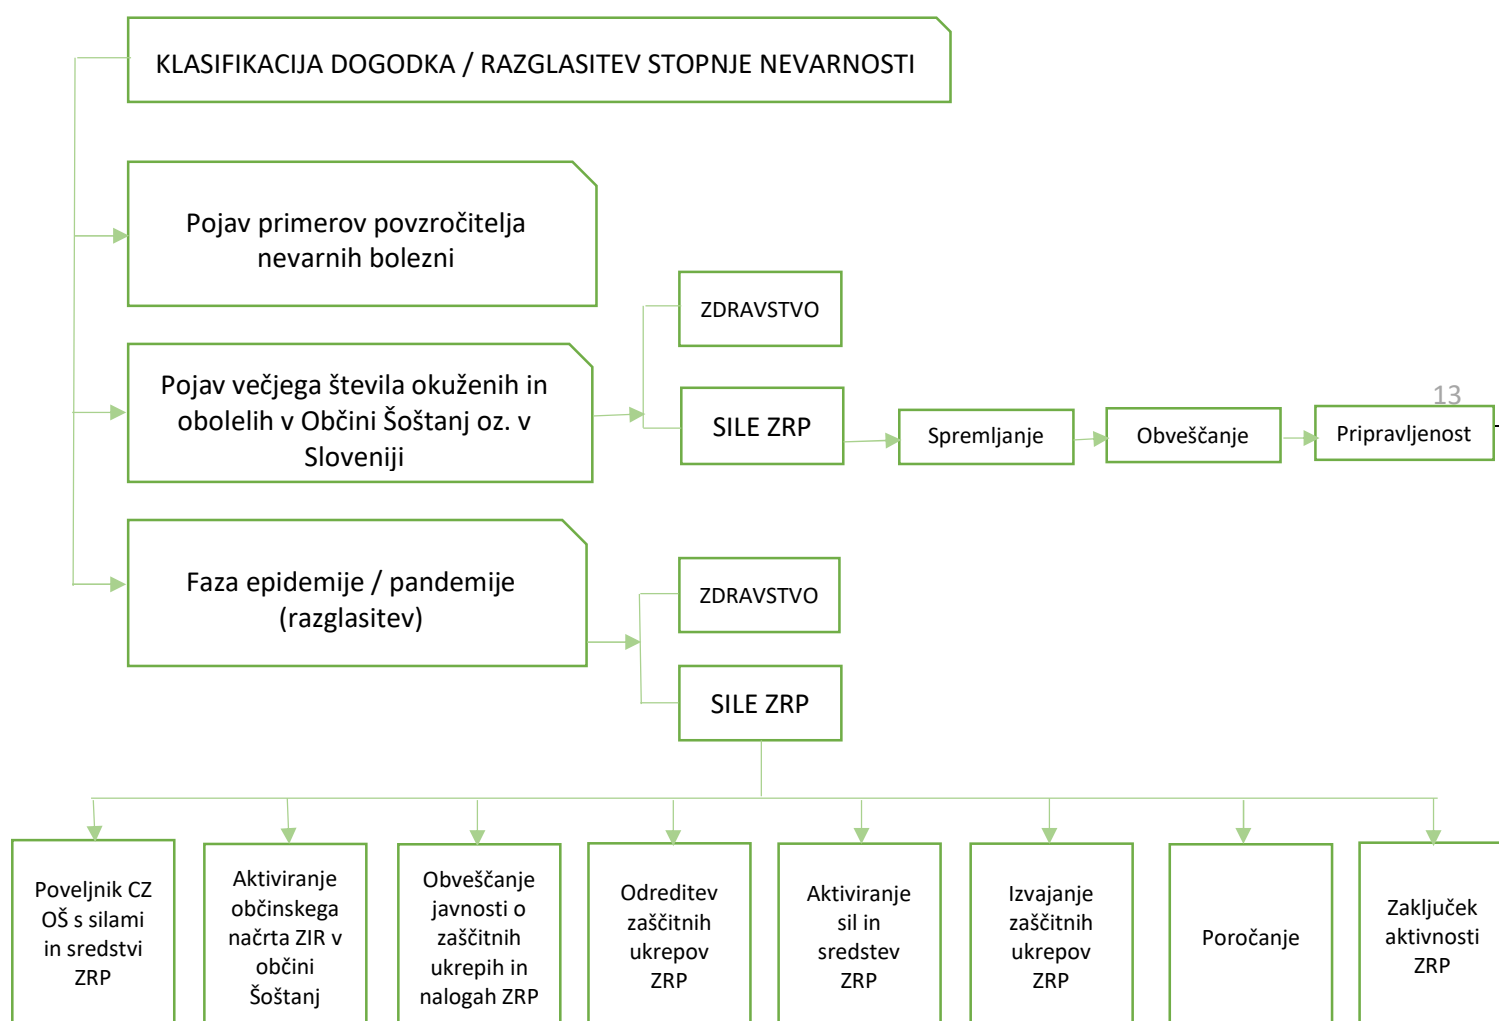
KLASIFIKACIJA DOGODKA / RAZGLASITEV STOPNJE NEVARNOSTI

Pojav primerov povzročitelja nevarnih bolezni

Pojav večjega števila okuženih in obolelih v Občini Šoštanj oz. v Sloveniji

ZDRAVSTVO

SILE ZRP

Spremljanje

Obveščanje

13

Pripravljenost

Faza epidemije / pandemije (razglasitev)

ZDRAVSTVO

SILE ZRP

Poveljnik CZ OŠ s silami in sredstvi ZRP

Aktiviranje občinskega načrta ZIR v občini Šoštanj

Obveščanje javnosti o zaščitnih ukrepih in nalogah ZRP

Odreditev zaščitnih ukrepov ZRP

Aktiviranje sil in sredstev ZRP

Izvajanje zaščitnih ukrepov ZRP

Poročanje

Zaključek aktivnosti ZRP